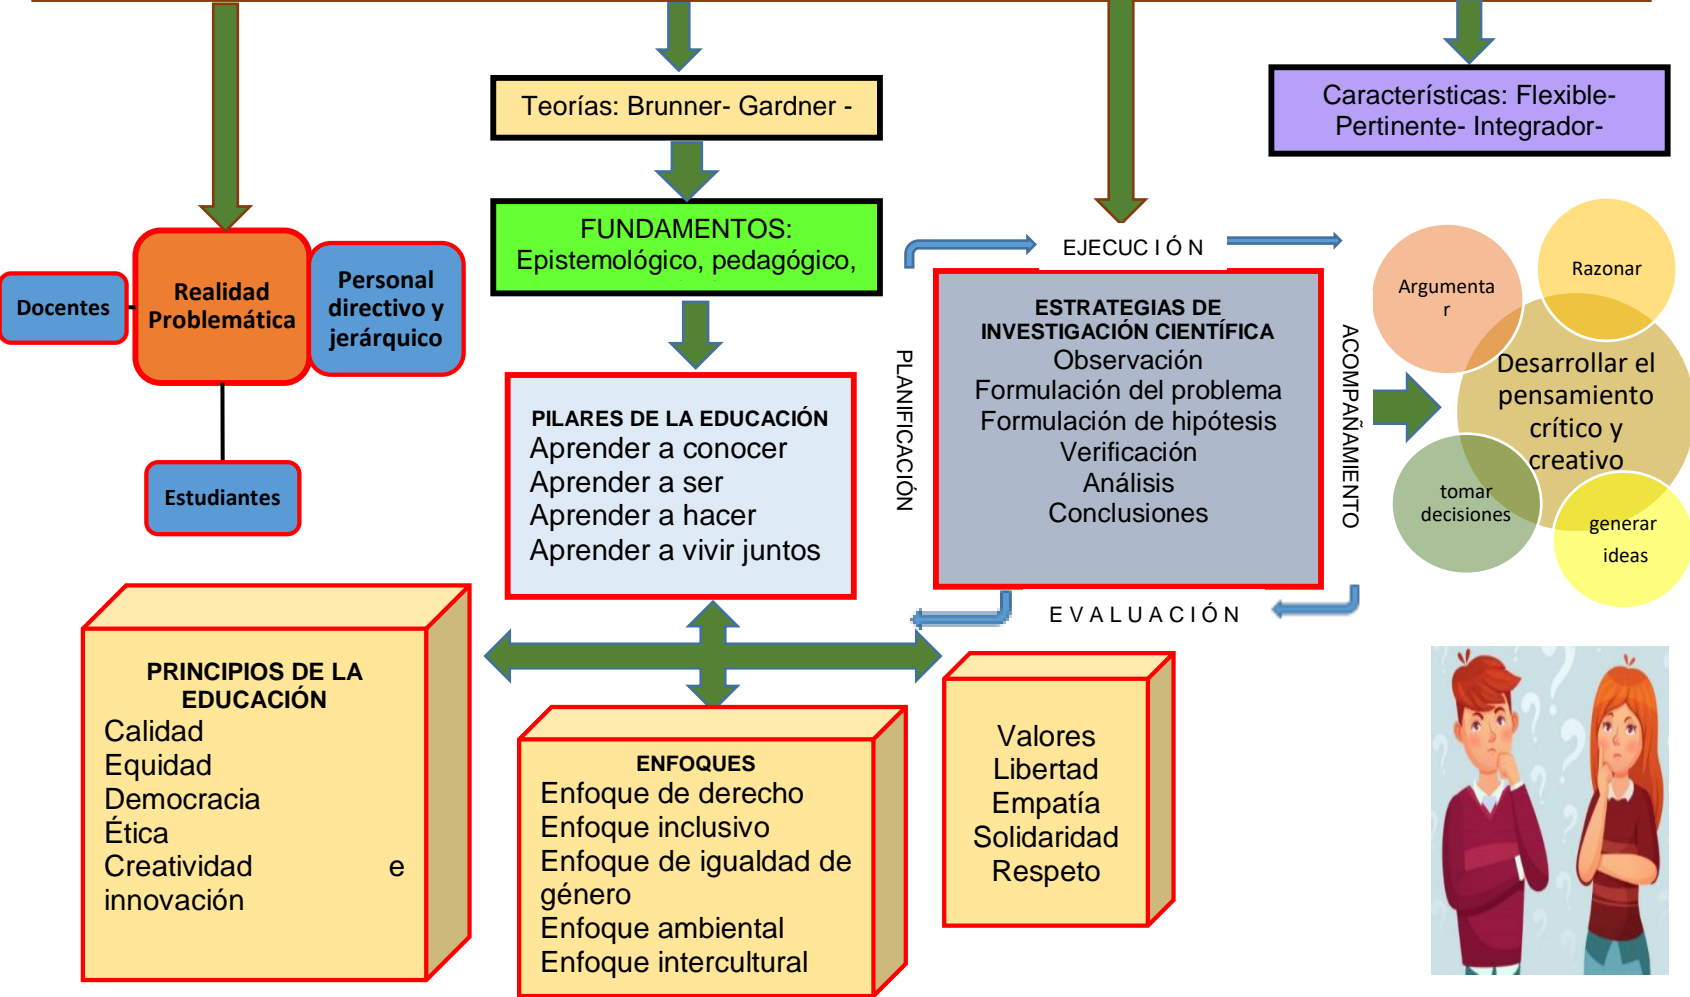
Teorías: Brunner- Gardner -

Características: Flexible- Pertinente- Integrador-

FUNDAMENTOS: Epistemológico, pedagógico,

Docentes

Realidad Problemática

Personal directivo y jerárquico

Estudiantes

EJECUC I Ó N

PLANIFICACIÓN

ESTRATEGIAS DE INVESTIGACIÓN CIENTÍFICA
Observación
Formulación del problema
Formulación de hipótesis
Verificación
Análisis
Conclusiones

ACOMPAÑAMIENTO

Argumentar

Razonar

Desarrollar el pensamiento crítico y creativo

tomar decisiones

generar ideas

PILARES DE LA EDUCACIÓN
Aprender a conocer
Aprender a ser
Aprender a hacer
Aprender a vivir juntos

E V A L U A C I Ó N

PRINCIPIOS DE LA EDUCACIÓN
Calidad
Equidad
Democracia
Ética
Creatividad e innovación

ENFOQUES
Enfoque de derecho
Enfoque inclusivo
Enfoque de igualdad de género
Enfoque ambiental
Enfoque intercultural

Valores
Libertad
Empatía
Solidaridad
Respeto